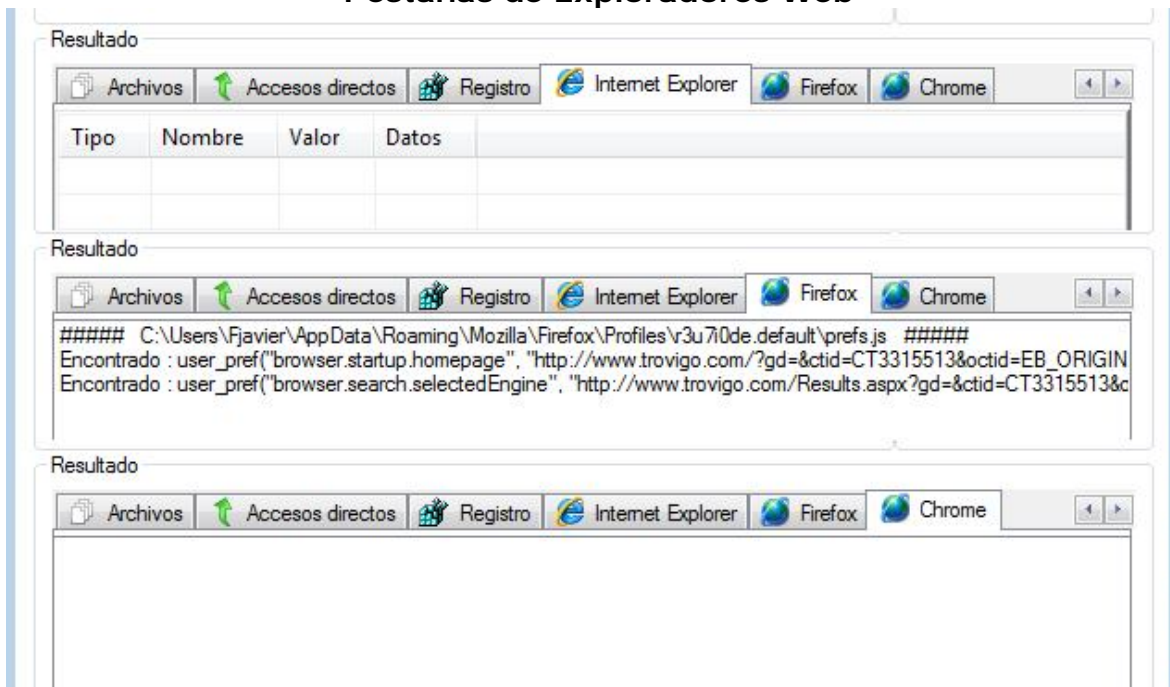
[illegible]

Resultado

Archivos | Accesos directos | Registro | Internet Explorer | Firefox | Chrome

| Tipo | Nombre | Valor | Datos |
|---|---|---|---|
| | | | |
| | | | |

Resultado

Archivos | Accesos directos | Registro | Internet Explorer | Firefox | Chrome

##### C:\Users\Fjavier\AppData\Roaming\Mozilla\Firefox\Profiles\r3u7i0de.default\prefs.js #####
Encontrado : user_pref("browser.startup.homepage", "http://www.trovigo.com/?gd=&ctid=CT3315513&octid=EB_ORIGIN
Encontrado : user_pref("browser.search.selectedEngine", "http://www.trovigo.com/Results.aspx?gd=&ctid=CT3315513&c

Resultado

Archivos | Accesos directos | Registro | Internet Explorer | Firefox | Chrome